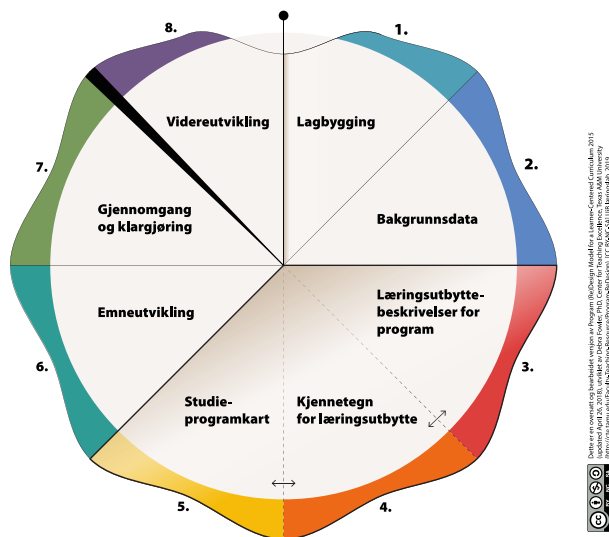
8.
1.
Videreutvikling
Lagbygging
7.
2.
Gjennomgang og klargjøring
Bakgrunnsdata
Emneutvikling
Læringsutbyttebeskrivelser for program
6.
3.
Studieprogramkart
Kjennetegn for læringsutbytte
5.
4.

Dette er en oversatt og bearbeidet versjon av Program (Re)Design Model for a Learner-Centered Curriculum 2015 (updated April 26, 2018). Utviklet av Debra Fowler, PhD, Center for Teaching Excellence, Texas A&M University https://cte.tamu.edu/Faculty-Teaching-Resources/Program-ReDesign). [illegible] CC BY-NC-SA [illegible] 2019